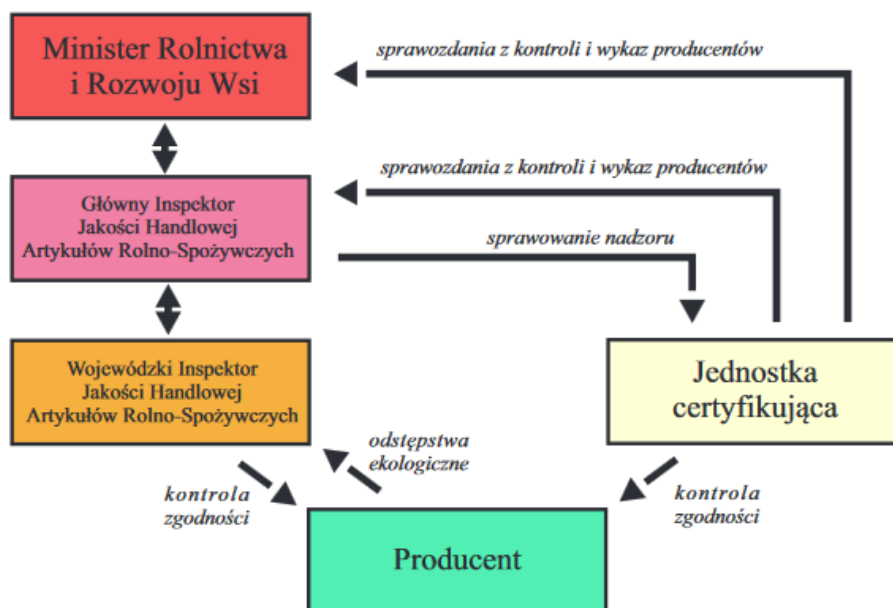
Minister Rolnictwa i Rozwoju Wsi

sprawozdania z kontroli i wykaz producentów

Główny Inspektor Jakości Handlowej Artykułów Rolno-Spożywczych

sprawozdania z kontroli i wykaz producentów

sprawowanie nadzoru

Wojewódzki Inspektor Jakości Handlowej Artykułów Rolno-Spożywczych

Jednostka certyfikująca

odstępstwa ekologiczne

kontrola zgodności

kontrola zgodności

Producent